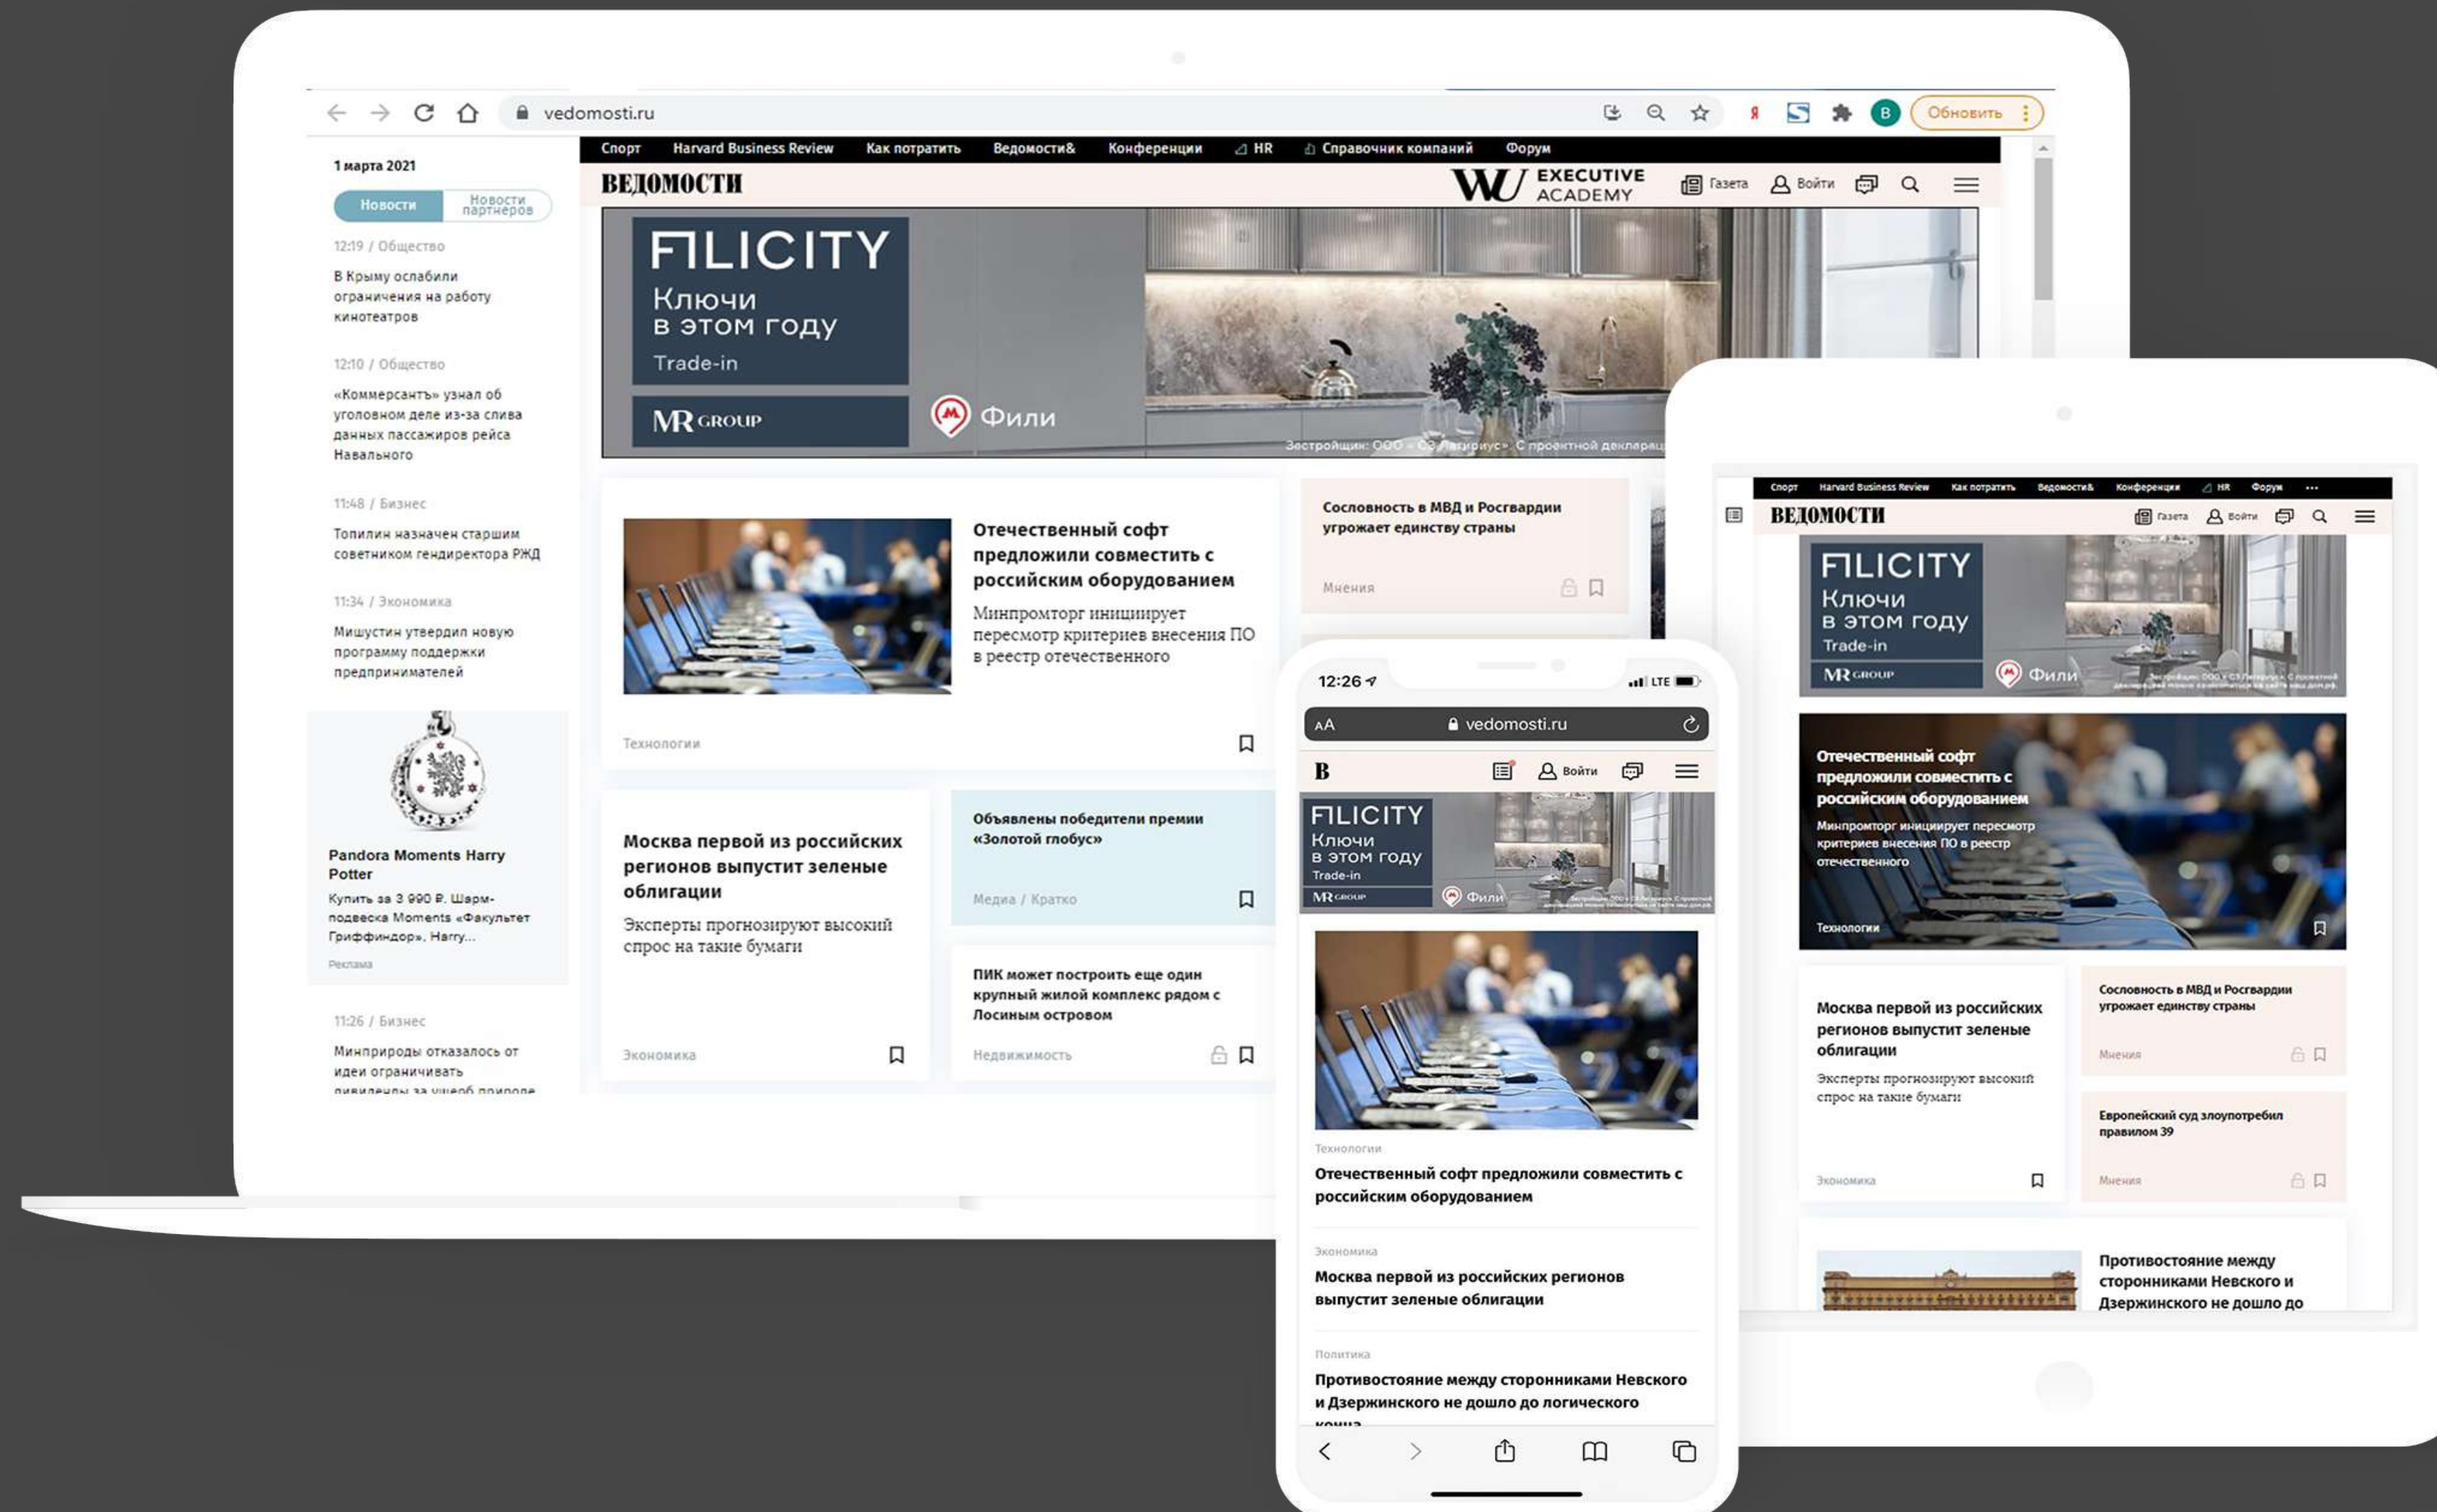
vedomosti.ru

Обновить

Спорт Harvard Business Review Как потратить Ведомости& Конференции HR Справочник компаний Форум

ВЕДОМОСТИ

EXECUTIVE ACADEMY

Газета Войти

1 марта 2021

Новости Новости партнеров

12:19 / Общество
В Крыму ослабили ограничения на работу кинотеатров

12:10 / Общество
«Коммерсантъ» узнал об уголовном деле из-за слива данных пассажиров рейса Навального

11:48 / Бизнес
Топилин назначен старшим советником гендиректора РЖД

11:34 / Экономика
Мишустин утвердил новую программу поддержки предпринимателей

Pandora Moments Harry Potter
Купить за 3 990 ₽. Шарм-подвеска Moments «Факультет Гриффиндор», Harry...
Реклама

11:26 / Бизнес
Минприроды отказалось от идеи ограничивать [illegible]

FILICITY
Ключи в этом году
Trade-in
MR GROUP
Фили

Отечественный софт предложили совместить с российским оборудованием
Минпромторг инициирует пересмотр критериев внесения ПО в реестр отечественного
Технологии

Сословность в МВД и Росгвардии угрожает единству страны
Мнения

Москва первой из российских регионов выпустит зеленые облигации
Эксперты прогнозируют высокий спрос на такие бумаги
Экономика

Объявлены победители премии «Золотой глобус»
Медиа / Кратко

ПИК может построить еще один крупный жилой комплекс рядом с Лосиным островом
Недвижимость

12:26
LTE
AA vedomosti.ru
B Войти

Технологии
Отечественный софт предложили совместить с российским оборудованием

Экономика
Москва первой из российских регионов выпустит зеленые облигации

Политика
Противостояние между сторонниками Невского и Дзержинского не дошло до логического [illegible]

Европейский суд злоупотребил правилом 39
Мнения

Противостояние между сторонниками Невского и Дзержинского не дошло до